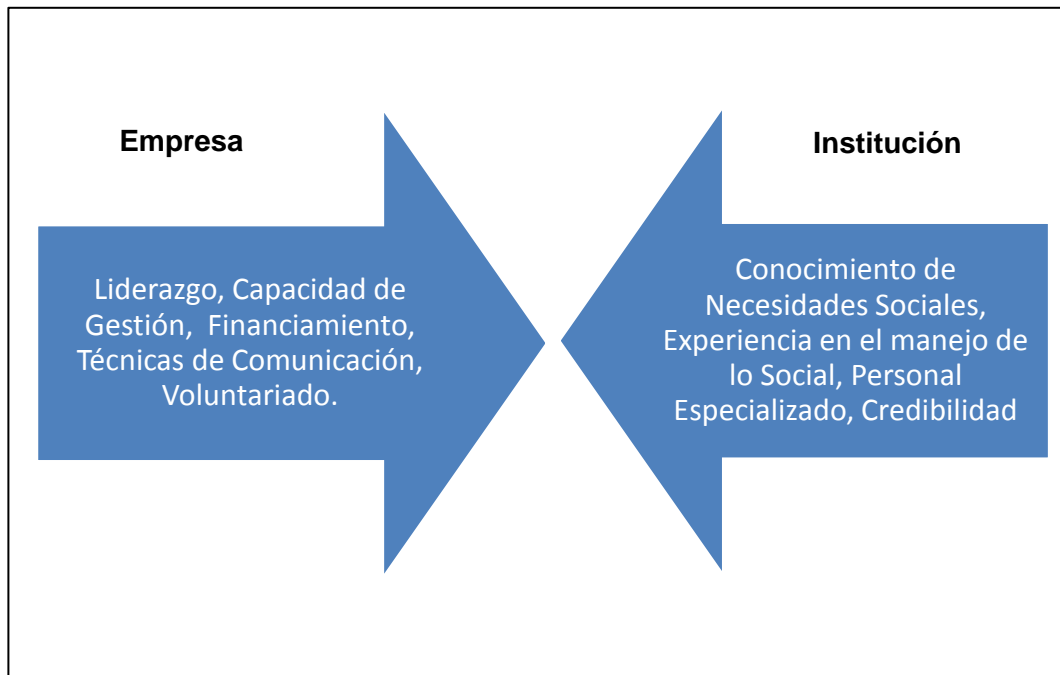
Empresa

Liderazgo, Capacidad de Gestión, Financiamiento, Técnicas de Comunicación, Voluntariado.

Institución

Conocimiento de Necesidades Sociales, Experiencia en el manejo de lo Social, Personal Especializado, Credibilidad